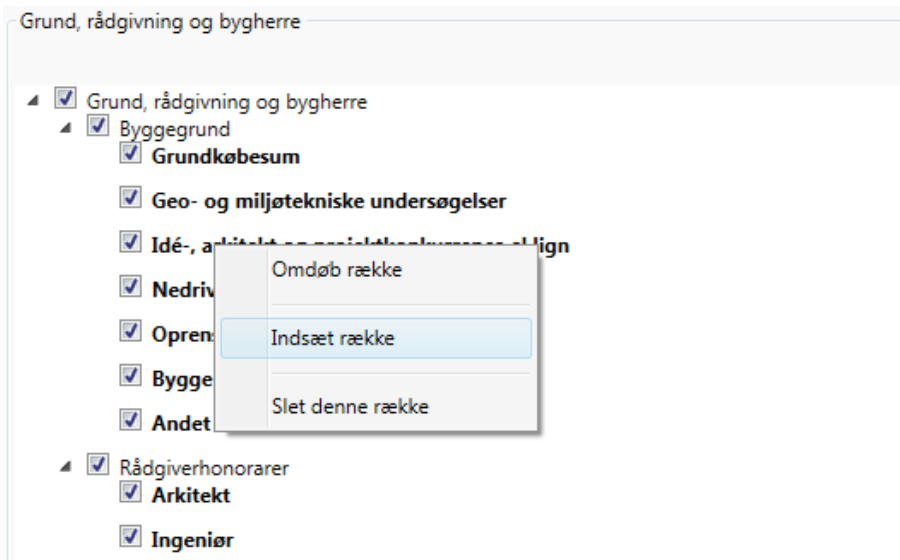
Grund, rådgivning og bygherre

Grund, rådgivning og bygherre

Byggegrund

Grundkøbesum

Geo- og miljøtekniske undersøgelser

Idé-, a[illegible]lign

Nedriv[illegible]

Opren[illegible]

Bygge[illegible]

Andet

Omdøb række

Indsæt række

Slet denne række

Rådgiverhonorarer

Arkitekt

Ingeniør